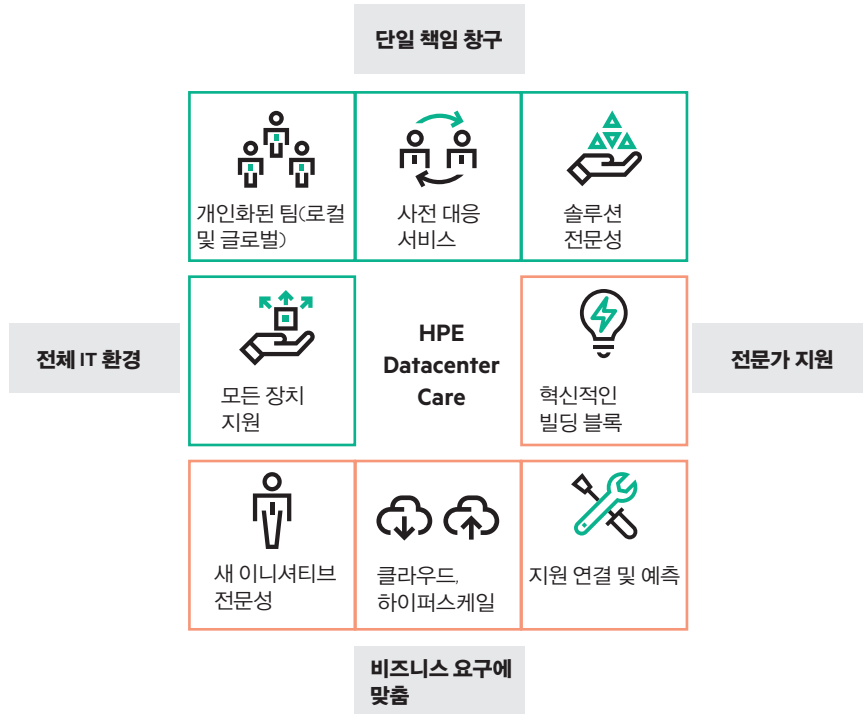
단일 책임 창구

개인화된 팀(로컬 및 글로벌)

사전 대응 서비스

솔루션 전문성

전체 IT 환경

모든 장치 지원

HPE Datacenter Care

혁신적인 빌딩 블록

전문가 지원

새 이니셔티브 전문성

클라우드, 하이퍼스케일

지원 연결 및 예측

비즈니스 요구에 맞춤